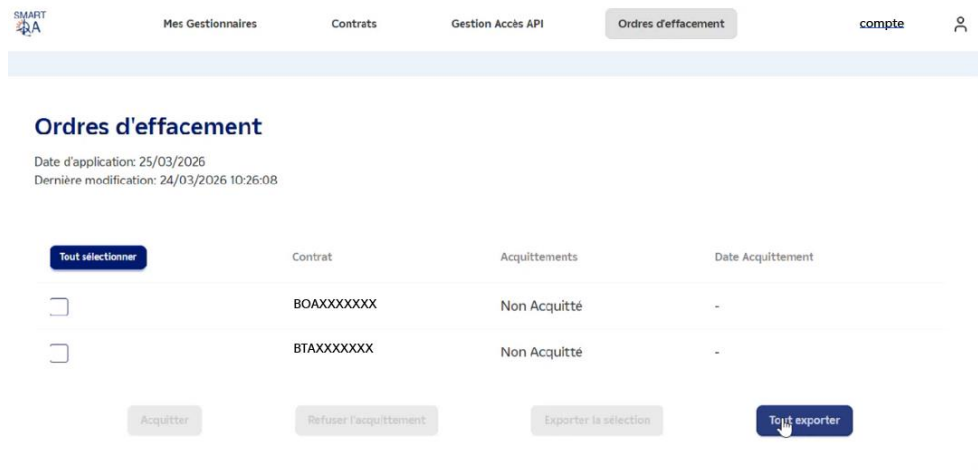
SMART RA

Mes Gestionnaires Contrats Gestion Accès API Ordres d'effacement compte

Ordres d'effacement

Date d'application: 25/03/2026
Dernière modification: 24/03/2026 10:26:08

| Tout sélectionner | Contrat | Acquittements | Date Acquittement |
|---|---|---|---|
| | BOAXXXXXXX | Non Acquitté | - |
| | BTAXXXXXXX | Non Acquitté | - |

Acquitter Refuser l'acquittement Exporter la sélection Tout exporter